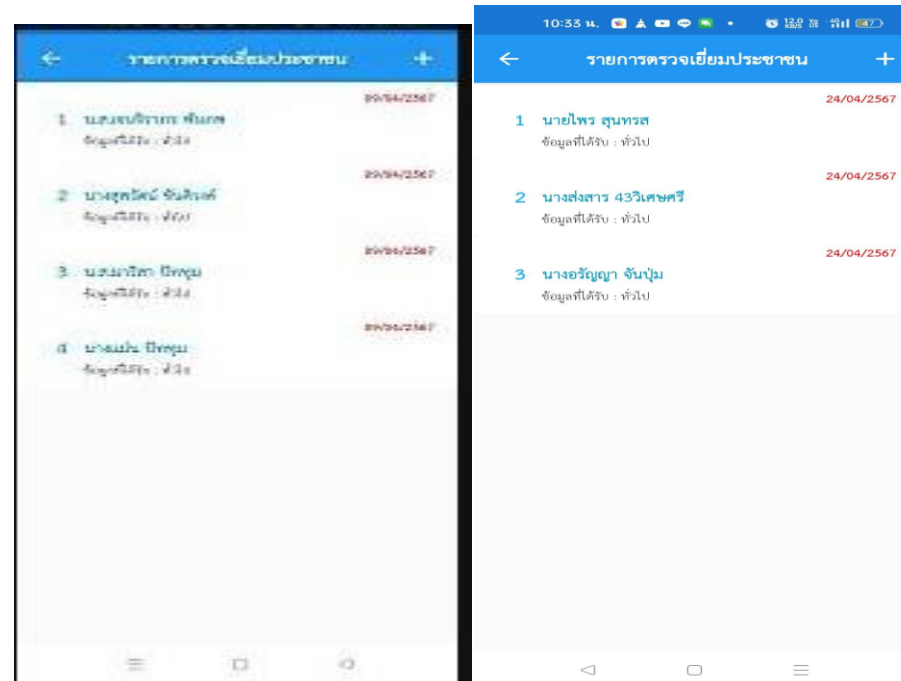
←
รายการตรวจเยี่ยมประชาชน
+

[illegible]/04/2567
1 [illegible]
ข้อมูลที่ได้รับ : ทั่วไป

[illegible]/04/2567
2 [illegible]
ข้อมูลที่ได้รับ : ทั่วไป

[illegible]/04/2567
3 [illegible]
ข้อมูลที่ได้รับ : ทั่วไป

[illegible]/04/2567
4 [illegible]
ข้อมูลที่ได้รับ : ทั่วไป

10:33 น.

←
รายการตรวจเยี่ยมประชาชน
+

24/04/2567
1 นายไพร สุนทรส
ข้อมูลที่ได้รับ : ทั่วไป

24/04/2567
2 นางส่งสาร 43วิเศษศรี
ข้อมูลที่ได้รับ : ทั่วไป

24/04/2567
3 นางอรัญญา จันปุ่ม
ข้อมูลที่ได้รับ : ทั่วไป